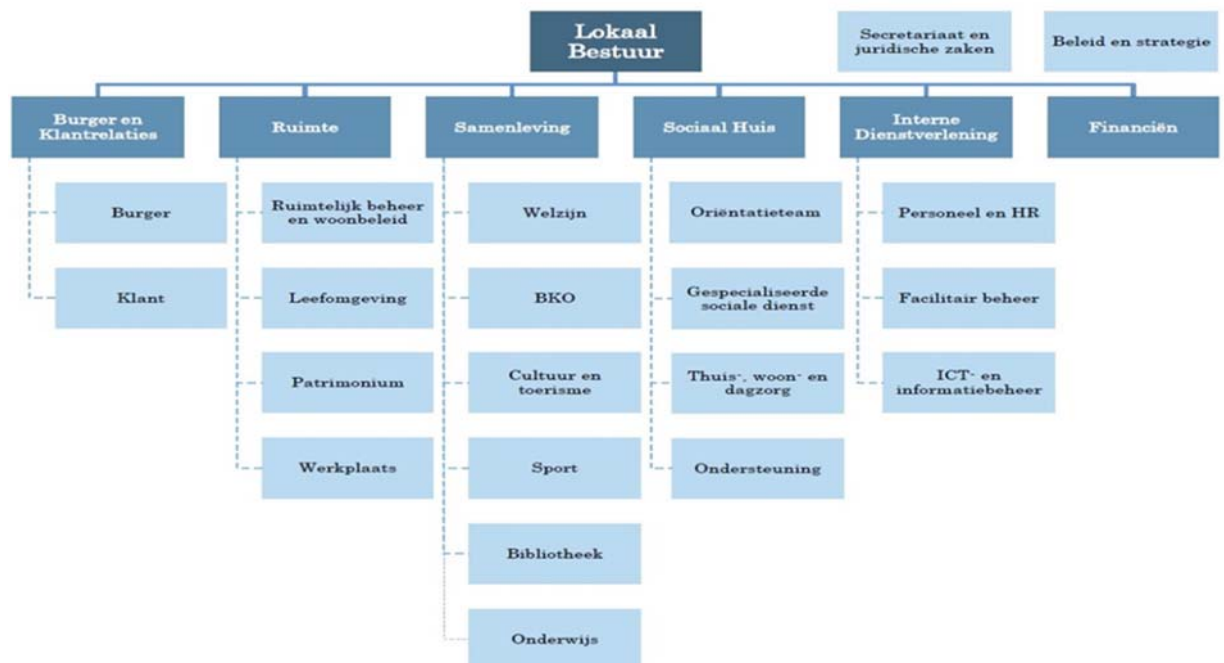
Lokaal Bestuur

Secretariaat en juridische zaken

Beleid en strategie

Burger en Klantrelaties

Burger

Klant

Ruimte

Ruimtelijk beheer en woonbeleid

Leefomgeving

Patrimonium

Werkplaats

Samenleving

Welzijn

BKO

Cultuur en toerisme

Sport

Bibliotheek

Onderwijs

Sociaal Huis

Oriëntatieteam

Gespecialiseerde sociale dienst

Thuis-, woon- en dagzorg

Ondersteuning

Interne Dienstverlening

Personeel en HR

Facilitair beheer

ICT- en informatiebeheer

Financiën